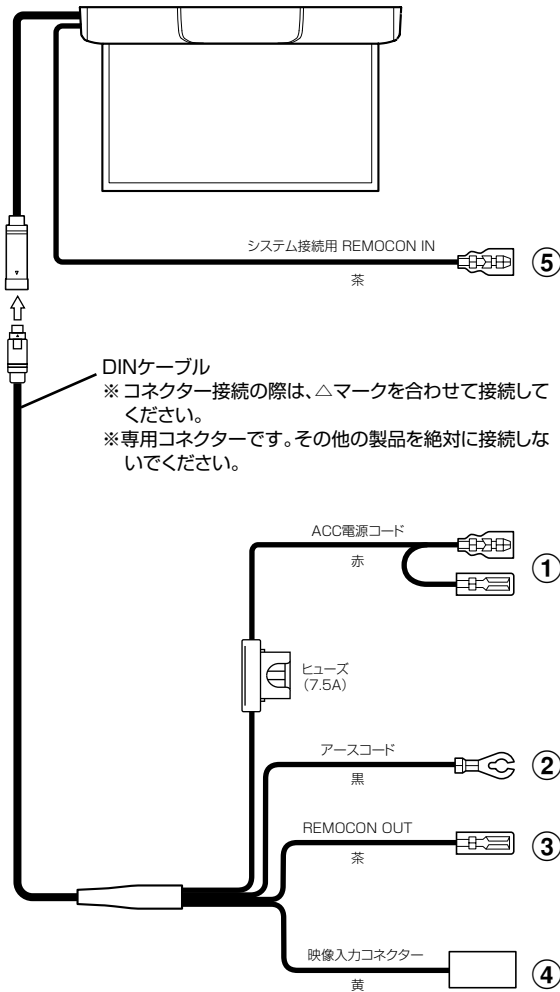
システム接続用 REMOCON IN
茶
⑤

DINケーブル
※ コネクター接続の際は、△マークを合わせて接続してください。
※専用コネクターです。その他の製品を絶対に接続しないでください。

ACC電源コード
赤
①

ヒューズ
(7.5A)

アースコード
黒
②

REMOCON OUT
茶
③

映像入力コネクター
黄
④